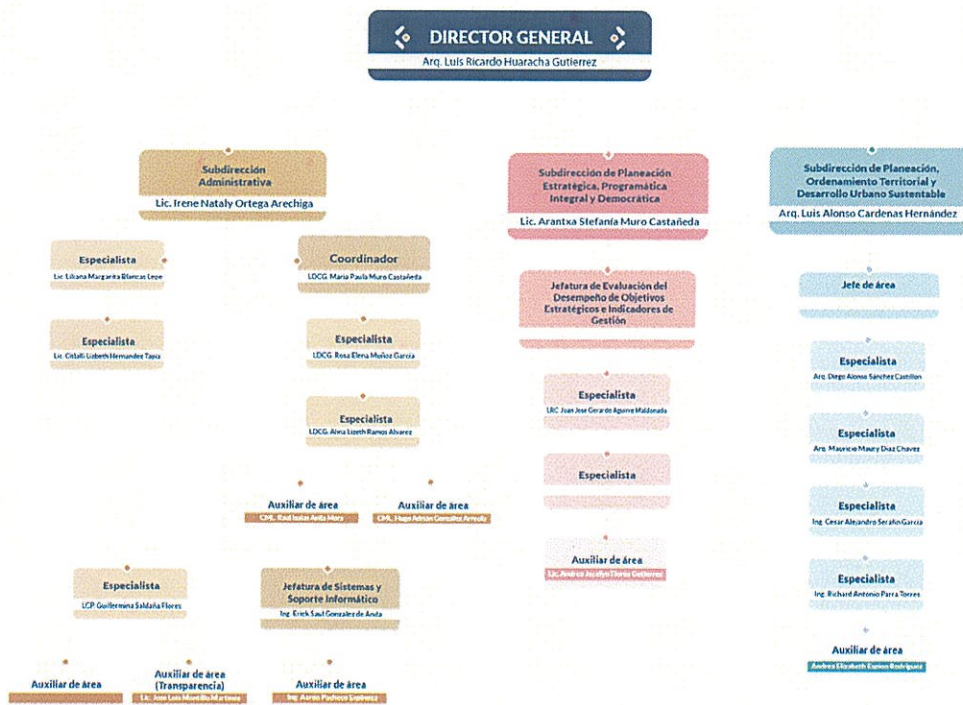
DIRECTOR GENERAL
Arq. Luis Ricardo Huaracha Gutierrez

Subdirección Administrativa
Lic. Irene Nataly Ortega Arechiga

Especialista
Lic. Liliana Margarita Blancas Lepe

Especialista
Lic. Citlalli Lizbeth Hernandez Tapia

Coordinador
LDCG. Maria Paula Muro Castañeda

Especialista
LDCG. Rosa Elena Muñoz Garcia

Especialista
LDCG. Alma Lizeth Ramos Alvarez

Auxiliar de área
CML. Raul Isaias Avila Mora

Auxiliar de área
CML. Hugo Adrián Gonzalez Arreola

Especialista
LCP. Guillermina Saldaña Flores

Jefatura de Sistemas y Soporte Informático
Ing. Erick Saul Gonzalez de Anda

Auxiliar de área
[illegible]

Auxiliar de área (Transparencia)
Lic. Jose Luis Montillo Martinez

Auxiliar de área
Ing. Aaron Pacheco Espinoza

Subdirección de Planeación Estratégica, Programática Integral y Democrática
Lic. Arantxa Stefanía Muro Castañeda

Jefatura de Evaluación del Desempeño de Objetivos Estratégicos e Indicadores de Gestión

Especialista
LRC Juan Jose Gerardo Aguirre Maldonado

Especialista

Auxiliar de área
Lic. Andrea Jocelyn Flores Gutierrez

Subdirección de Planeación, Ordenamiento Territorial y Desarrollo Urbano Sustentable
Arq. Luis Alonso Cardenas Hernández

Jefe de área

Especialista
Arq. Diego Alonso Sánchez Castillon

Especialista
Arq. Mauricio Maury Diaz Chavez

Especialista
Ing. Cesar Alejandro Serafin Garcia

Especialista
Ing. Richard Antonio Parra Torres

Auxiliar de área
Andrea Elizabeth Espino Rodriguez